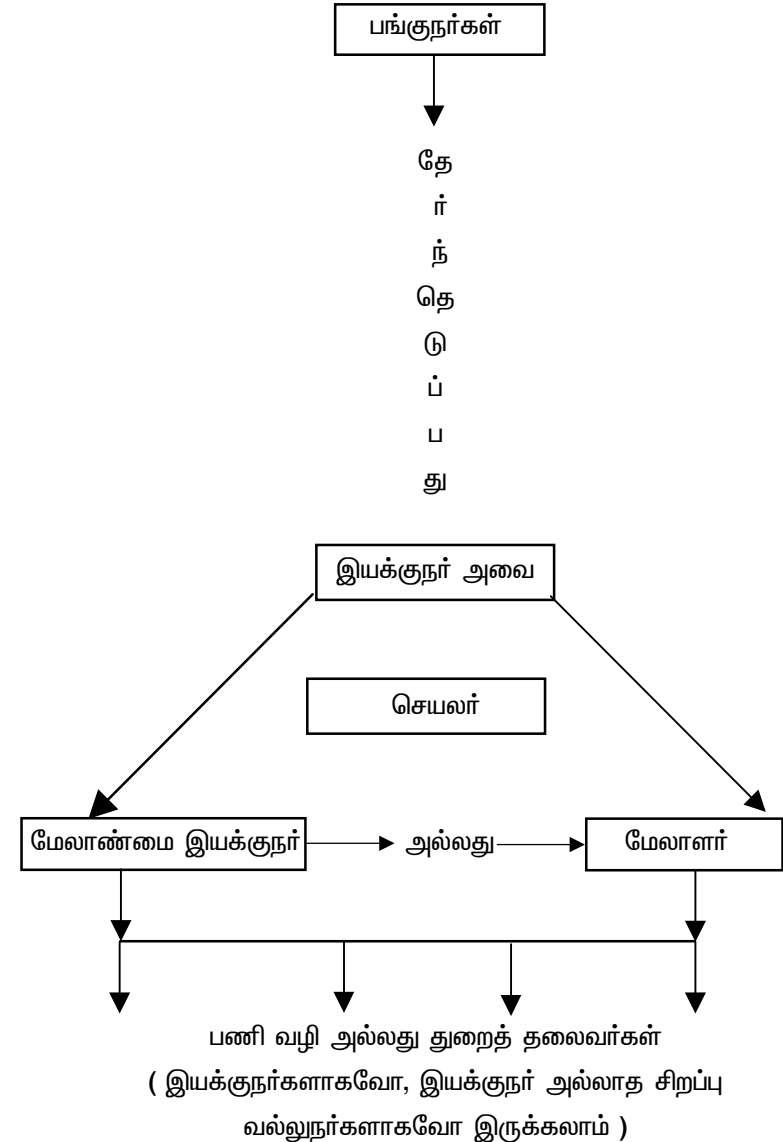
பங்குநர்கள்

தே
ர்
ந்
தெ
டு
ப்
ப
து

இயக்குநர் அவை

செயலர்

மேலாண்மை இயக்குநர்

அல்லது

மேலாளர்

பணி வழி அல்லது துறைத் தலைவர்கள் ( இயக்குநர்களாகவோ, இயக்குநர் அல்லாத சிறப்பு வல்லுநர்களாகவோ இருக்கலாம் )